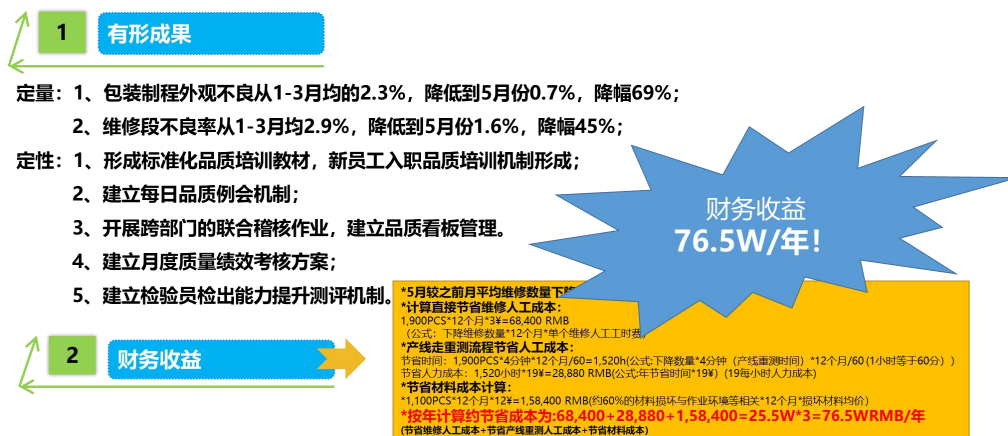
1 有形成果

定量：1、包装制程外观不良从1-3月均的2.3%，降低到5月份0.7%，降幅69%；

2、维修段不良率从1-3月均2.9%，降低到5月份1.6%，降幅45%；

定性：1、形成标准化品质培训教材，新员工入职品质培训机制形成；

2、建立每日品质例会机制；

3、开展跨部门的联合稽核作业，建立品质看板管理。

4、建立月度质量绩效考核方案；

5、建立检验员检出能力提升测评机制。

财务收益
76.5W/年！

2 财务收益

*5月较之前月平均维修数量下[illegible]
*计算直接节省维修人工成本：
1,900PCS*12个月*3¥=68,400 RMB
（公式：下降维修数量*12个月*单个维修人工工时费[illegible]
*产线走重测流程节省人工成本：
节省时间：1,900PCS*4分钟*12个月/60=1,520h(公式:下降数量*4分钟（产线重测时间）*12个月/60 (1小时等于60分）)
节省人力成本：1,520小时*19¥=28,880 RMB(公式:年节省时间*19¥) (19每小时人力成本)
*节省材料成本计算：
*1,100PCS*12个月*12¥=1,58,400 RMB(约60%的材料损坏与作业环境等相关*12个月*损坏材料均价)
*按年计算约节省成本为:68,400+28,880+1,58,400=25.5W*3=76.5WRMB/年
(节省维修人工成本+节省产线重测人工成本+节省材料成本)